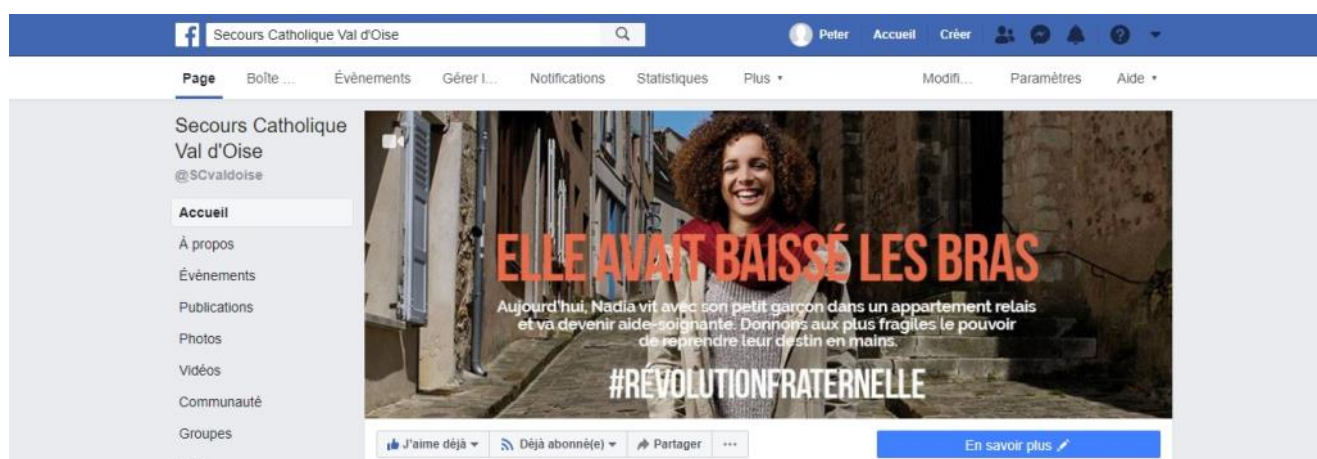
Secours Catholique Val d'Oise

Peter Accueil Créer

Page Boîte ... Évènements Gérer l... Notifications Statistiques Plus ▾ Modifi... Paramètres Aide ▾

Secours Catholique Val d'Oise
@SCvaldoise

Accueil
À propos
Évènements
Publications
Photos
Vidéos
Communauté
Groupes

ELLE AVAIT BAISSÉ LES BRAS

Aujourd'hui, Nadia vit avec son petit garçon dans un appartement relais et va devenir aide-soignante. Donnons aux plus fragiles le pouvoir de reprendre leur destin en mains.

#RÉVOLUTIONFRATERNELLE

J'aime déjà ▾ Déjà abonné(e) ▾ Partager ···

En savoir plus